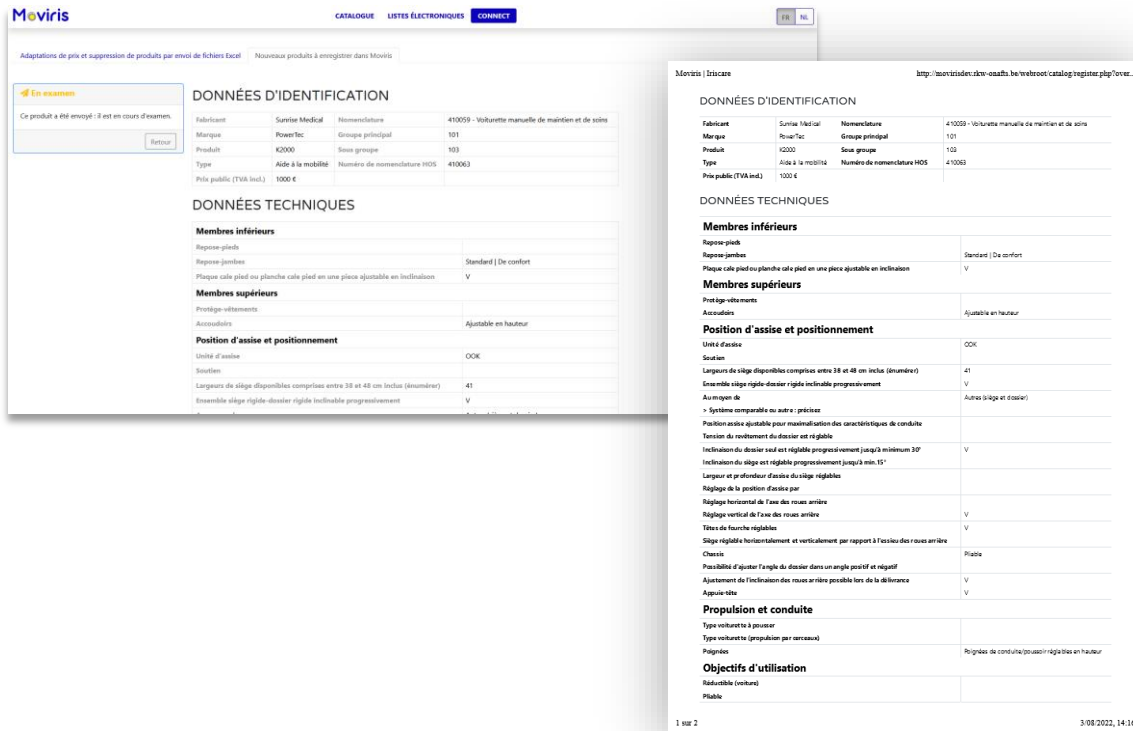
Moviris

CATALOGUE LISTES ÉLECTRONIQUES CONNECT

FR NL

Adaptations de prix et suppression de produits par envoi de fichiers Excel | Nouveaux produits à enregistrer dans Moviris

En examen

Ce produit a été envoyé : il est en cours d'examen.

Retour

DONNÉES D'IDENTIFICATION

| Fabricant | Sunrise Medical | Nomenclature | 410059 - Voiturette manuelle de maintien et de soins |
|---|---|---|---|
| Marque | PowerTec | Groupe principal | 101 |
| Produit | K2000 | Sous groupe | 103 |
| Type | Aide à la mobilité | Numéro de nomenclature HOS | 410063 |
| Prix public (TVA incl.) | 1000 € | | |

DONNÉES TECHNIQUES

| Membres inférieurs | |
|---|---|
| Repose-pieds | |
| Repose-jambes | Standard \| De confort |
| Plaque cale pied ou planche cale pied en une piece ajustable en inclinaison | V |
| Membres supérieurs | |
| Protège-vêtements | |
| Accoudoirs | Ajustable en hauteur |
| Position d'assise et positionnement | |
| Unité d'assise | OOK |
| Soutien | |
| Largeurs de siège disponibles comprises entre 38 et 48 cm inclus (énumérer) | 41 |
| Ensemble siège rigide-dossier rigide inclinable progressivement | V |

Moviris | Iriscare http://movirisdev.rkw-onafts.be/webroot/catalog/register.php?over...

DONNÉES D'IDENTIFICATION

| Fabricant | Sunrise Medical | Nomenclature | 410059 - Voiturette manuelle de maintien et de soins |
|---|---|---|---|
| Marque | PowerTec | Groupe principal | 101 |
| Produit | K2000 | Sous groupe | 103 |
| Type | Aide à la mobilité | Numéro de nomenclature HOS | 410063 |
| Prix public (TVA incl.) | 1000 € | | |

DONNÉES TECHNIQUES

| Membres inférieurs | |
|---|---|
| Repose-pieds | |
| Repose-jambes | Standard \| De confort |
| Plaque cale pied ou planche cale pied en une piece ajustable en inclinaison | V |
| Membres supérieurs | |
| Protège-vêtements | |
| Accoudoirs | Ajustable en hauteur |
| Position d'assise et positionnement | |
| Unité d'assise | OOK |
| Soutien | |
| Largeurs de siège disponibles comprises entre 38 et 48 cm inclus (énumérer) | 41 |
| Ensemble siège rigide-dossier rigide inclinable progressivement | V |
| Au moyen de | Autres (siège et dossier) |
| > Système comparable ou autre : précisez | |
| Position assise ajustable pour maximalisation des caractéristiques de conduite | |
| Tension du revêtement du dossier est réglable | |
| Inclinaison du dossier seul est réglable progressivement jusqu'à minimum 30° | V |
| Inclinaison du siège est réglable progressivement jusqu'à min.15° | |
| Largeur et profondeur d'assise du siège réglables | |
| Réglage de la position d'assise par | |
| Réglage horizontal de l'axe des roues arrière | |
| Réglage vertical de l'axe des roues arrière | V |
| Têtes de fourche réglables | V |
| Siège réglable horizontalement et verticalement par rapport à l'essieu des roues arrière | |
| Chassis | Pliable |
| Possibilité d'ajuster l'angle du dossier dans un angle positif et négatif | |
| Ajustement de l'inclinaison des roues arrière possible lors de la délivrance | V |
| Appuie-tête | V |
| Propulsion et conduite | |
| Type voiturette à pousser | |
| Type voiturette (propulsion par cerceaux) | |
| Poignées | Poignées de conduite/poussoir réglables en hauteur |
| Objectifs d'utilisation | |
| Réductible (voiture) | |
| Pliable | |

1 sur 2 3/08/2022, 14:1